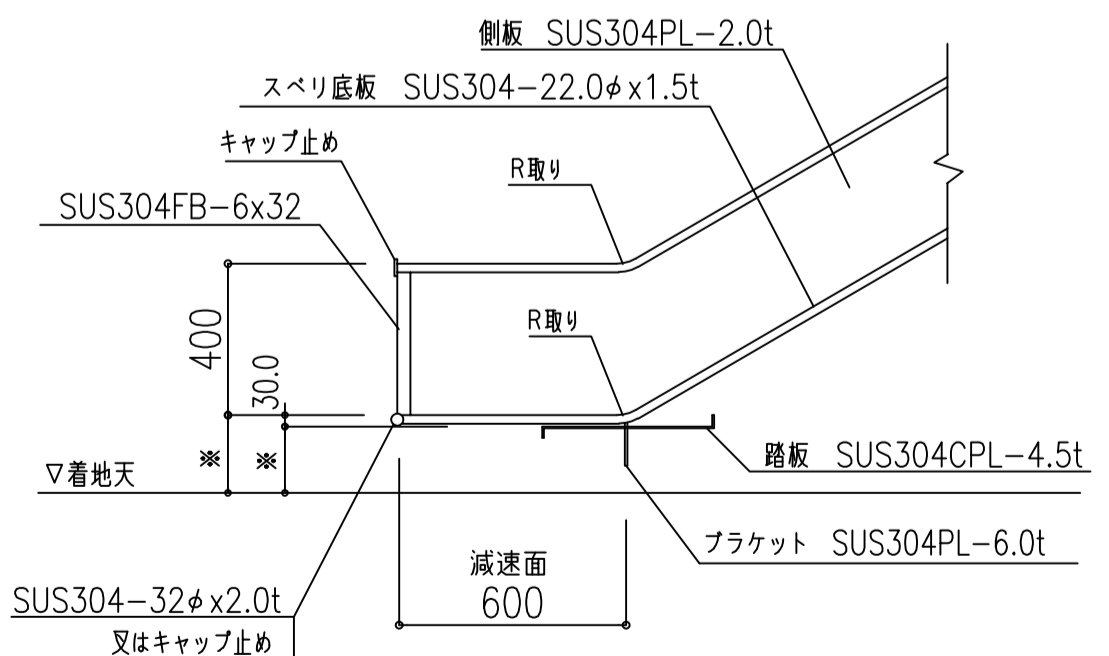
側板 SUS304PL−2.0t

スベリ底板 SUS304−22.0φx1.5t

キャップ止め

R取り

SUS304FB−6x32

400

30.0

R取り

踏板 SUS304CPL−4.5t

▽着地天

※

※

ブラケット SUS304PL−6.0t

減速面

600

SUS304−32φx2.0t

叉はキャップ止め